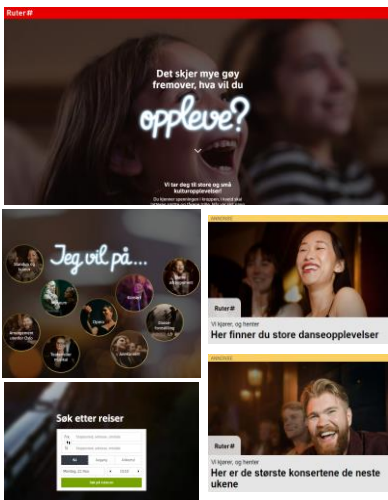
Ruter#

Det skjer mye gøy fremover, hva vil du

oppleve?

Vi tar deg til store og små kulturopplevelser!

Du kjenner spenningen i kroppen, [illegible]

Jeg vil på...

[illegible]

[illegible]

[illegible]

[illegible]

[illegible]

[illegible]

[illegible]

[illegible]

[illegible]

Søk etter reiser

Fra
Til

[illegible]

Mandag, 12. Mai

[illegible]

ANNONSE

Ruter#

Vi kjører, og henter

Her finner du store danseopplevelser

ANNONSE

Ruter#

Vi kjører, og henter

Her er de største konsertene de neste ukene